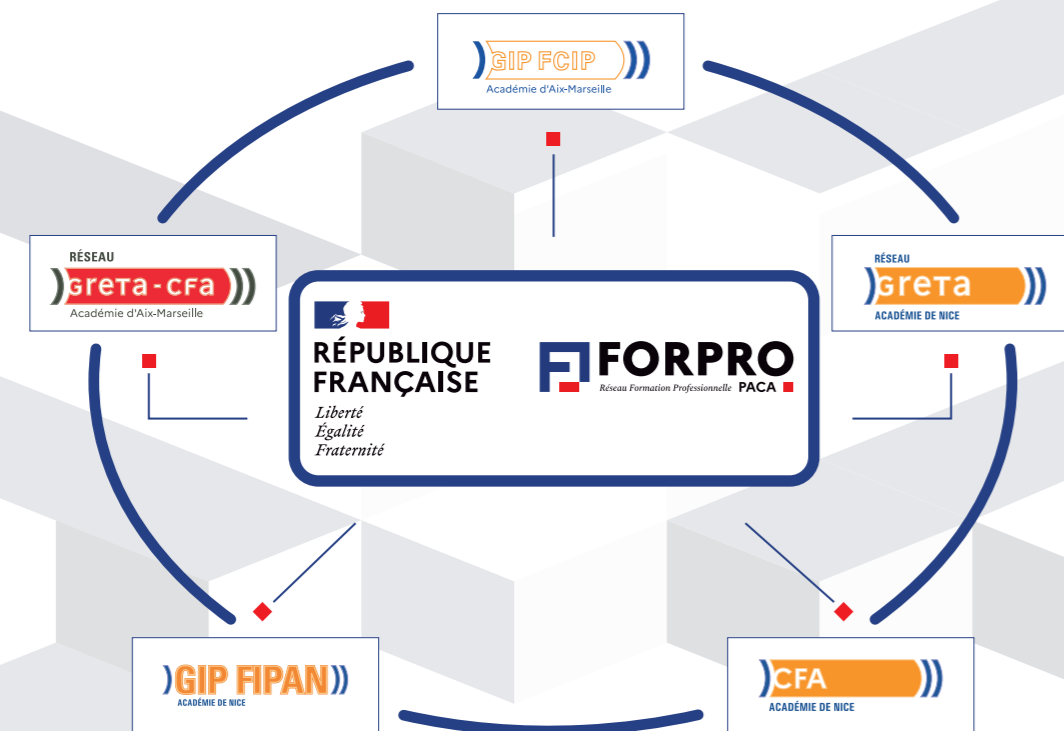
GIP FCIP
Académie d'Aix-Marseille

RÉSEAU
GRETA - CFA
Académie d'Aix-Marseille

RÉSEAU
GRETA
ACADÉMIE DE NICE

RÉPUBLIQUE FRANÇAISE
Liberté
Égalité
Fraternité

FORPRO
Réseau Formation Professionnelle PACA

GIP FIPAN
ACADÉMIE DE NICE

CFA
ACADÉMIE DE NICE